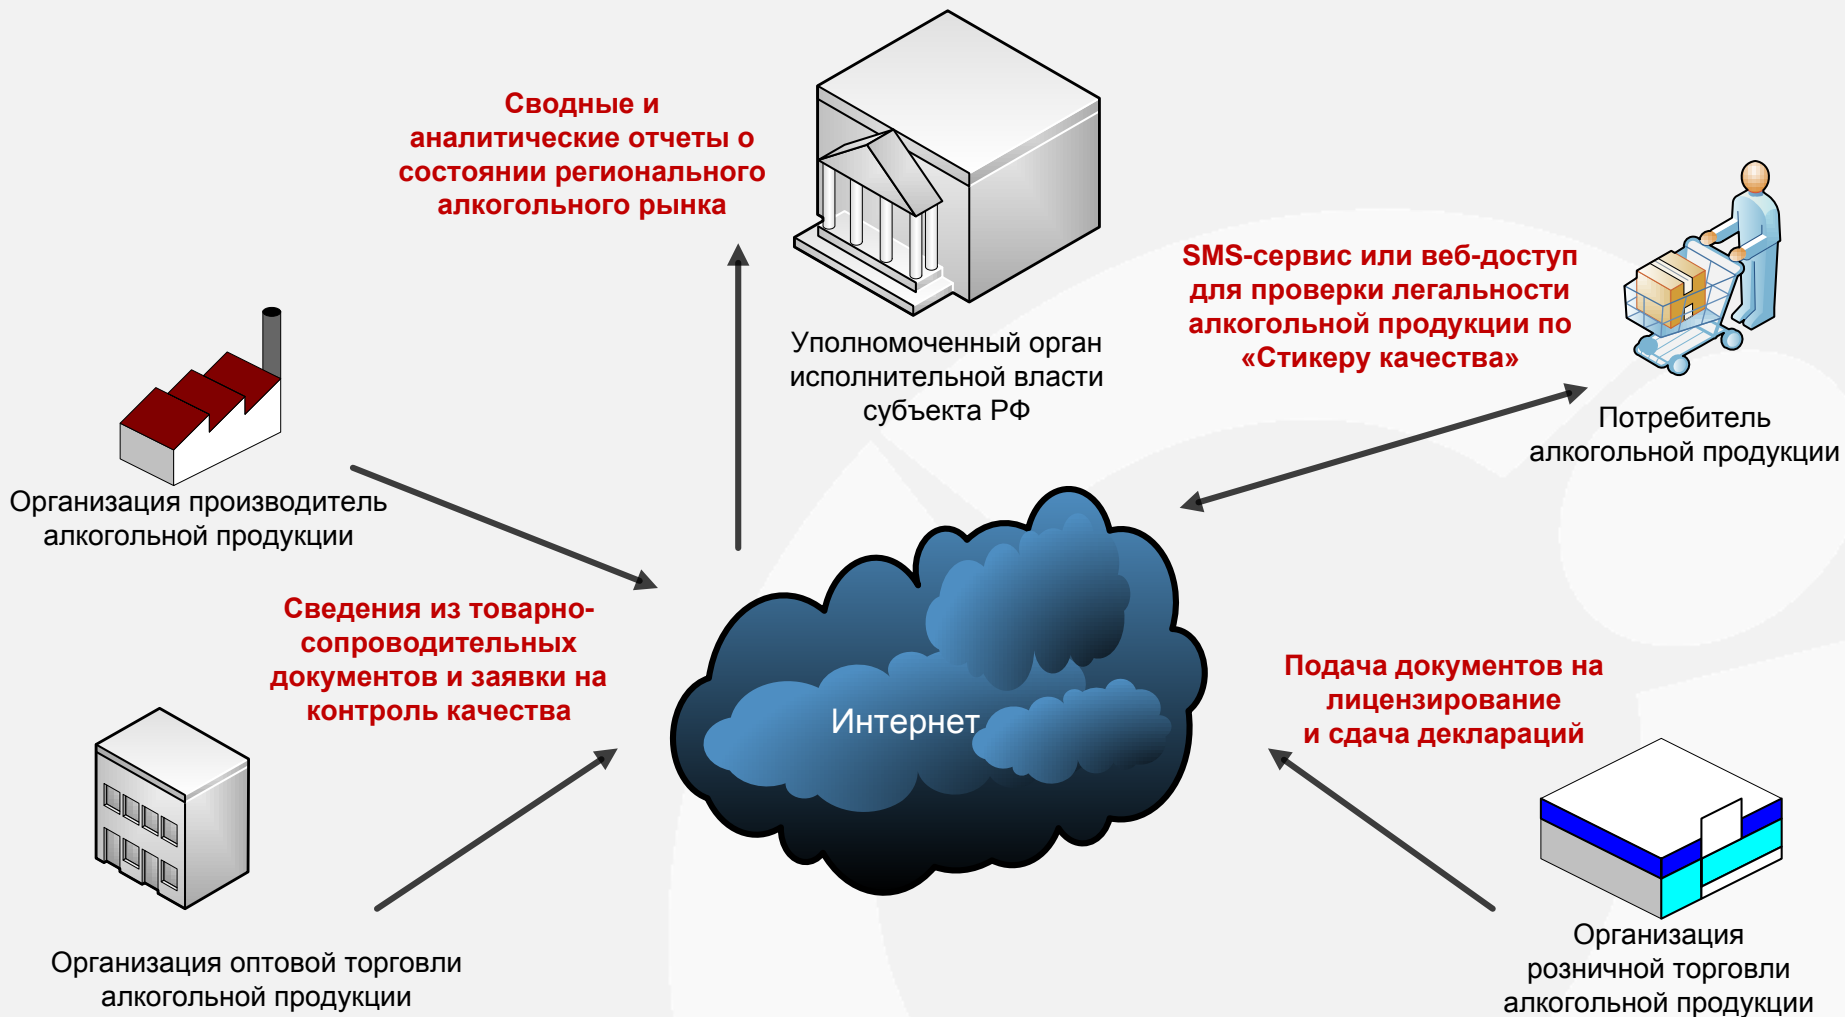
Сводные и аналитические отчеты о состоянии регионального алкогольного рынка

Уполномоченный орган исполнительной власти субъекта РФ

SMS-сервис или веб-доступ для проверки легальности алкогольной продукции по «Стикеру качества»

Потребитель алкогольной продукции

Организация производитель алкогольной продукции

Сведения из товарно-сопроводительных документов и заявки на контроль качества

Интернет

Подача документов на лицензирование и сдача деклараций

Организация оптовой торговли алкогольной продукции

Организация розничной торговли алкогольной продукции